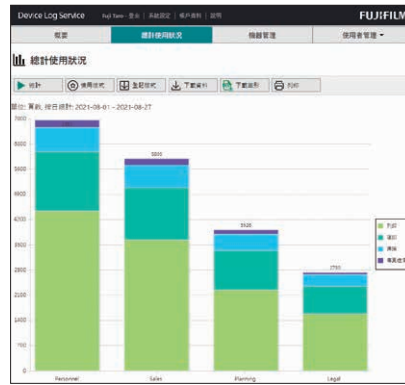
Device Log Service　Fuji Xerox - 登出 | 系統設定 | 帳戶資料 | 說明　FUJIFILM

概要　總計使用狀況　機器管理　使用者管理

總計使用狀況

統計　使用狀況　重新狀況　下載資料　下載圖形　列印

單位: 頁數, 統計期間: 2021-08-01 - 2021-08-27

7000
6500
6000
5500
5000
4500
4000
3500
3000
2500
2000
1500
1000
500
0

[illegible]
5800
3520
2750

Personnel　Sales　Planning　Legal

列印
影印
傳真
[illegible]